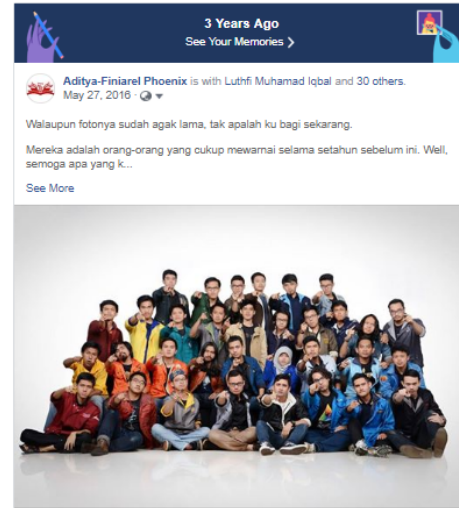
3 Years Ago
See Your Memories >

Aditya-Finiarel Phoenix is with Luthfi Muhamad Iqbal and 30 others.
May 27, 2016 ·

Walaupun fotonya sudah agak lama, tak apalah ku bagi sekarang.

Mereka adalah orang-orang yang cukup mewarnai selama setahun sebelum ini. Well, semoga apa yang k...

See More